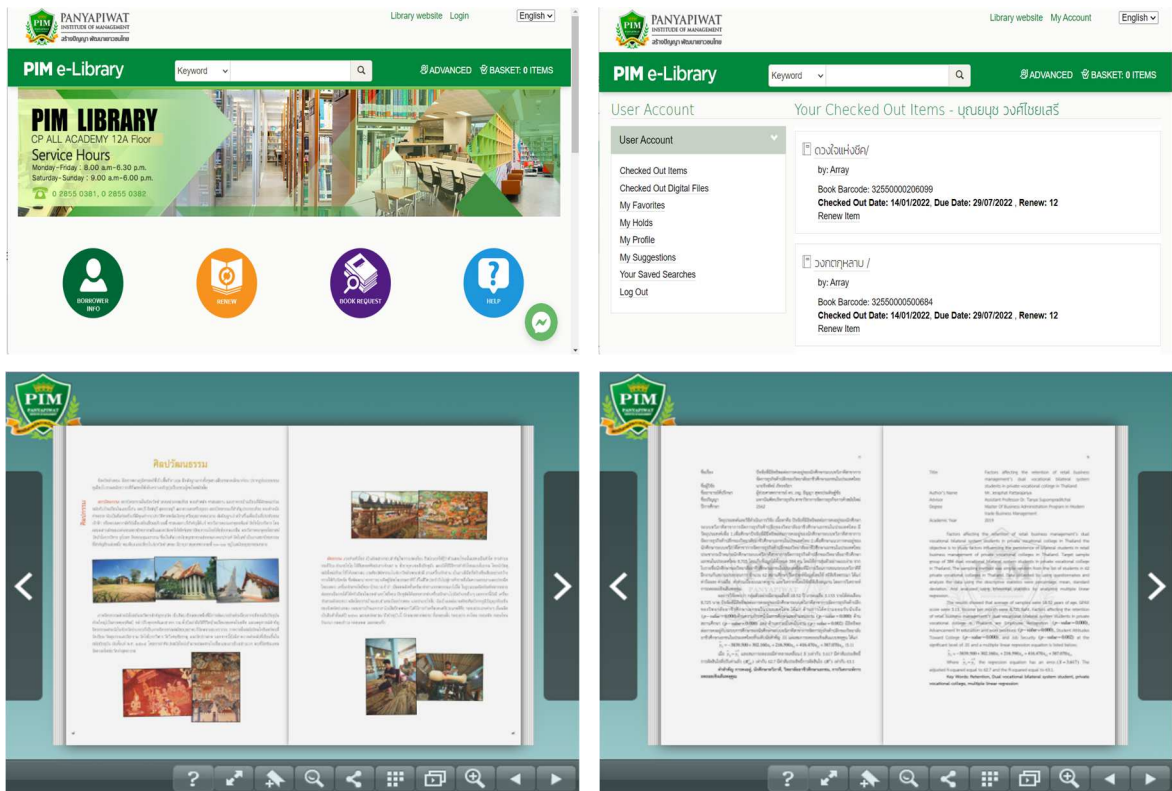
PANYAPIWAT INSTITUTE OF MANAGEMENT
สถาบันการจัดการปัญญาภิวัฒน์

Library website Login English

PIM e-Library

Keyword

ADVANCED BASKET: 0 ITEMS

PIM LIBRARY
CP ALL ACADEMY 12A Floor
Service Hours
Monday - Friday : 8.00 a.m.-6.30 p.m.
Saturday - Sunday : 9.00 a.m.-6.00 p.m.
0 2855 0381, 0 2855 0382

BORROWER INFO
RENEW
BOOK REQUEST
HELP

PANYAPIWAT INSTITUTE OF MANAGEMENT
สถาบันการจัดการปัญญาภิวัฒน์

Library website My Account English

PIM e-Library

Keyword

ADVANCED BASKET: 0 ITEMS

User Account

Your Checked Out Items - บุณยนุช วงศ์ไชยเสรี

User Account

Checked Out Items
Checked Out Digital Files
My Favorites
My Holds
My Profile
My Suggestions
Your Saved Searches
Log Out

ดวงใจแห่งชีค/
by: Array
Book Barcode: 32550000206099
Checked Out Date: 14/01/2022, Due Date: 29/07/2022 , Renew: 12
Renew Item

วงกตทุหลาบ /
by: Array
Book Barcode: 32550000500684
Checked Out Date: 14/01/2022, Due Date: 29/07/2022 , Renew: 12
Renew Item

PIM

ศิลปวัฒนธรรม

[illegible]

PIM

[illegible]

Title
Author's Name
Advisor
Degree
Academic Year
2019

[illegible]